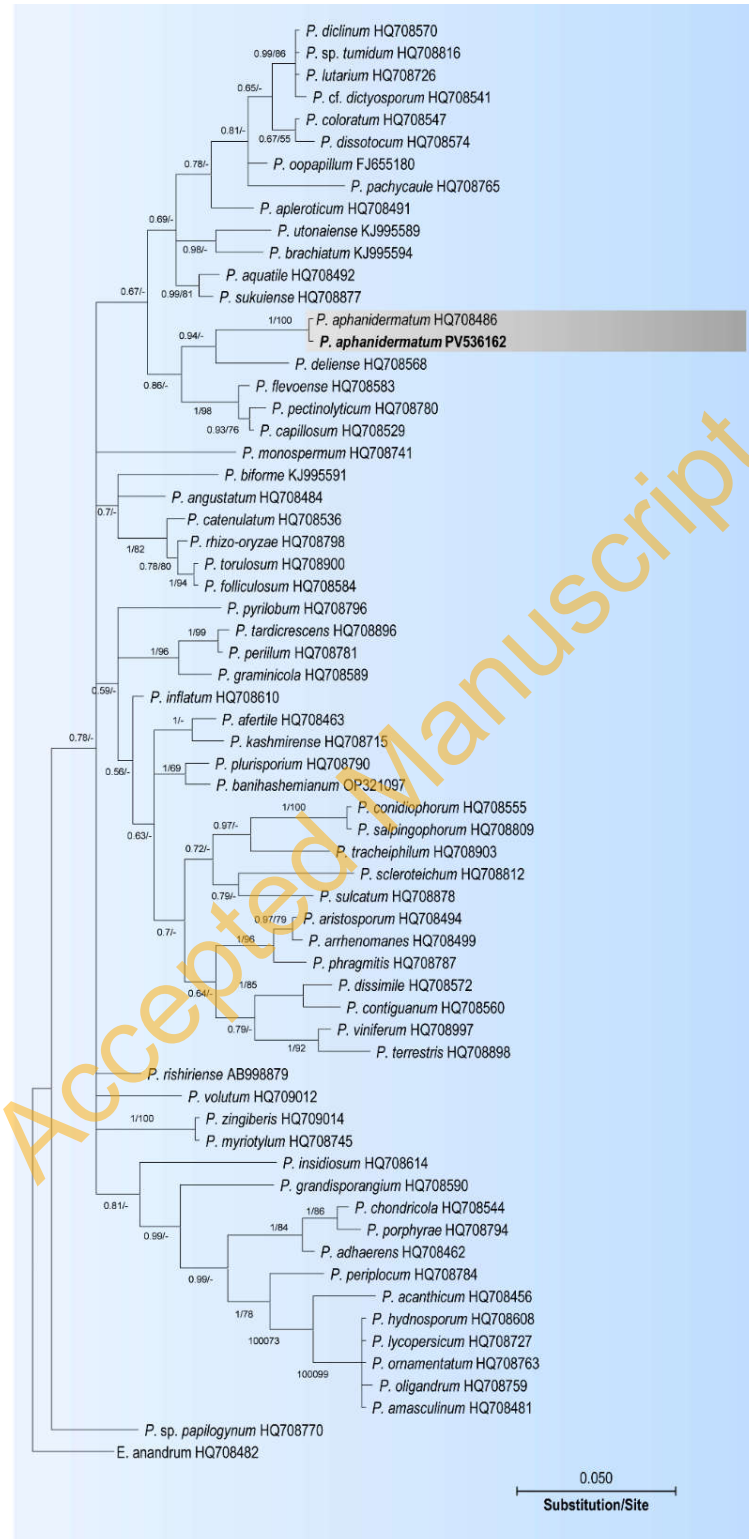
P. diclinum HQ708570
0.99/86
P. sp. tumidum HQ708816
0.65/-
P. lutarium HQ708726
P. cf. dictyosporum HQ708541
0.81/-
P. coloratum HQ708547
0.67/55
P. dissotocum HQ708574
0.78/-
P. oopapillum FJ655180
P. pachycaule HQ708765
0.69/-
P. apleroticum HQ708491
P. utonaiense KJ995589
0.98/-
P. brachiatum KJ995594
P. aquatile HQ708492
0.67/-
0.99/81
P. sukuiense HQ708877
1/100
P. aphanidermatum HQ708486
0.94/-
P. aphanidermatum PV536162
P. deliense HQ708568
0.86/-
P. flevoense HQ708583
1/98
P. pectinolyticum HQ708780
0.93/76
P. capillosum HQ708529
P. monospermum HQ708741
P. biforme KJ995591
P. angustatum HQ708484
0.7/-
P. catenulatum HQ708536
1/82
P. rhizo-oryzae HQ708798
0.78/80
P. torulosum HQ708900
1/94
P. folliculosum HQ708584
P. pyrilobum HQ708796
1/99
P. tardicrescens HQ708896
1/96
P. periilum HQ708781
P. graminicola HQ708589
0.59/-
P. inflatum HQ708610
0.78/-
1/-
P. afertile HQ708463
P. kashmirense HQ708715
0.56/-
1/69
P. plurisporium HQ708790
P. banihashemianum OP321097
1/100
P. conidiophorum HQ708555
0.97/-
P. salpingophorum HQ708809
0.63/-
0.72/-
P. tracheiphilum HQ708903
P. scleroteichum HQ708812
0.79/-
P. sulcatum HQ708878
0.97/79
P. aristosporum HQ708494
0.7/-
1/96
P. arrhenomanes HQ708499
P. phragmitis HQ708787
1/85
0.64/-
P. dissimile HQ708572
P. contiguanum HQ708560
0.79/-
P. viniferum HQ708997
1/92
P. terrestris HQ708898
P. rishiriense AB998879
P. volutum HQ709012
1/100
P. zingiberis HQ709014
P. myriotylum HQ708745
P. insidiosum HQ708614
0.81/-
P. grandisporangium HQ708590
0.99/-
1/86
P. chondricola HQ708544
1/84
P. porphyrae HQ708794
P. adhaerens HQ708462
0.99/-
P. periplocum HQ708784
1/78
P. acanthicum HQ708456
100073
P. hydnosporum HQ708608
P. lycopersicum HQ708727
P. ornamentatum HQ708763
100099
P. oligandrum HQ708759
P. amasculinum HQ708481
P. sp. papilogynum HQ708770
E. anandrum HQ708482
0.050
Substitution/Site
Accepted Manuscript